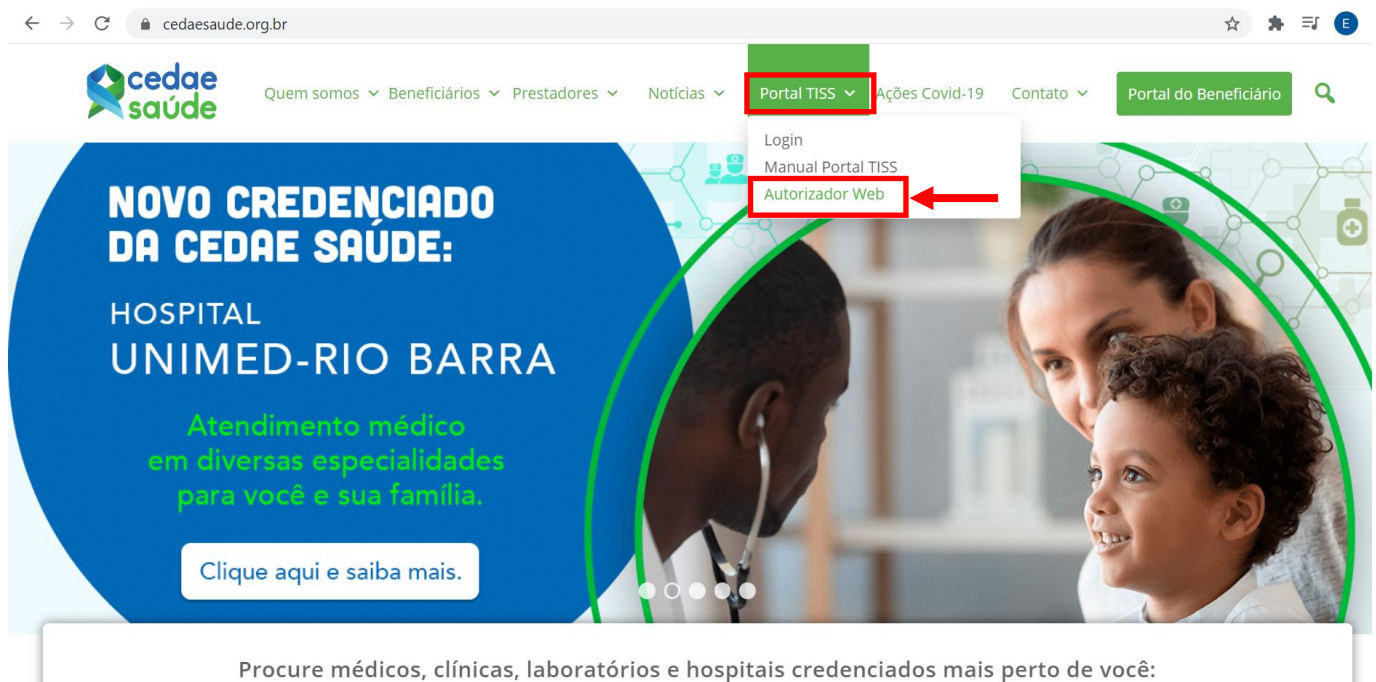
cedaesaude.org.br

E

cedae saúde

Quem somos Beneficiários Prestadores Notícias Portal TISS Ações Covid-19 Contato Portal do Beneficiário

Login
Manual Portal TISS
Autorizador Web

NOVO CREDENCIADO DA CEDAE SAÚDE:

HOSPITAL
UNIMED-RIO BARRA

Atendimento médico em diversas especialidades para você e sua família.

Clique aqui e saiba mais.

Procure médicos, clínicas, laboratórios e hospitais credenciados mais perto de você: